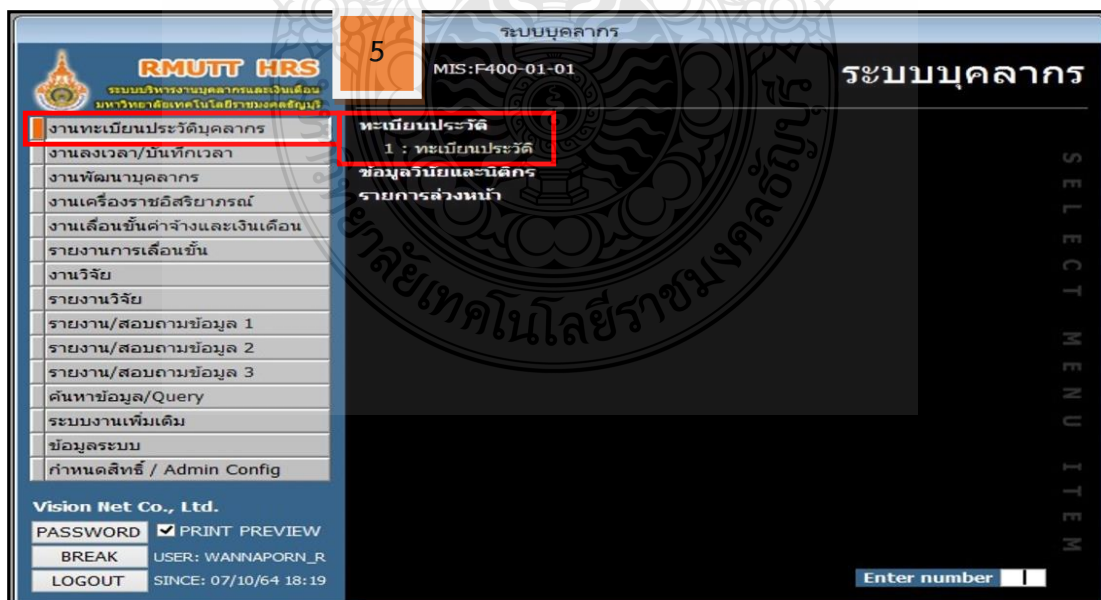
ระบบบุคลากร

RMUTT HRS
ระบบบริหารงานบุคลากรและเงินเดือน
มหาวิทยาลัยเทคโนโลยีราชมงคลธัญบุรี

5

MIS:F400-01-01

ระบบบุคลากร

งานทะเบียนประวัติบุคลากร
งานลงเวลา/บันทึกเวลา
งานพัฒนาบุคลากร
งานเครื่องราชอิสริยาภรณ์
งานเลื่อนขั้นค่าจ้างและเงินเดือน
รายงานการเลื่อนขั้น
งานวิจัย
รายงานวิจัย
รายงาน/สอบถามข้อมูล 1
รายงาน/สอบถามข้อมูล 2
รายงาน/สอบถามข้อมูล 3
ค้นหาข้อมูล/Query
ระบบงานเพิ่มเติม
ข้อมูลระบบ
กำหนดสิทธิ์ / Admin Config

ทะเบียนประวัติ
1 : ทะเบียนประวัติ
ข้อมูลวินัยและนิติกร
รายการล่วงหน้า

S E L E C T M E N U I T E M

Vision Net Co., Ltd.
PASSWORD
PRINT PREVIEW
BREAK
USER: WANNAPORN_R
LOGOUT
SINCE: 07/10/64 18:19

Enter number